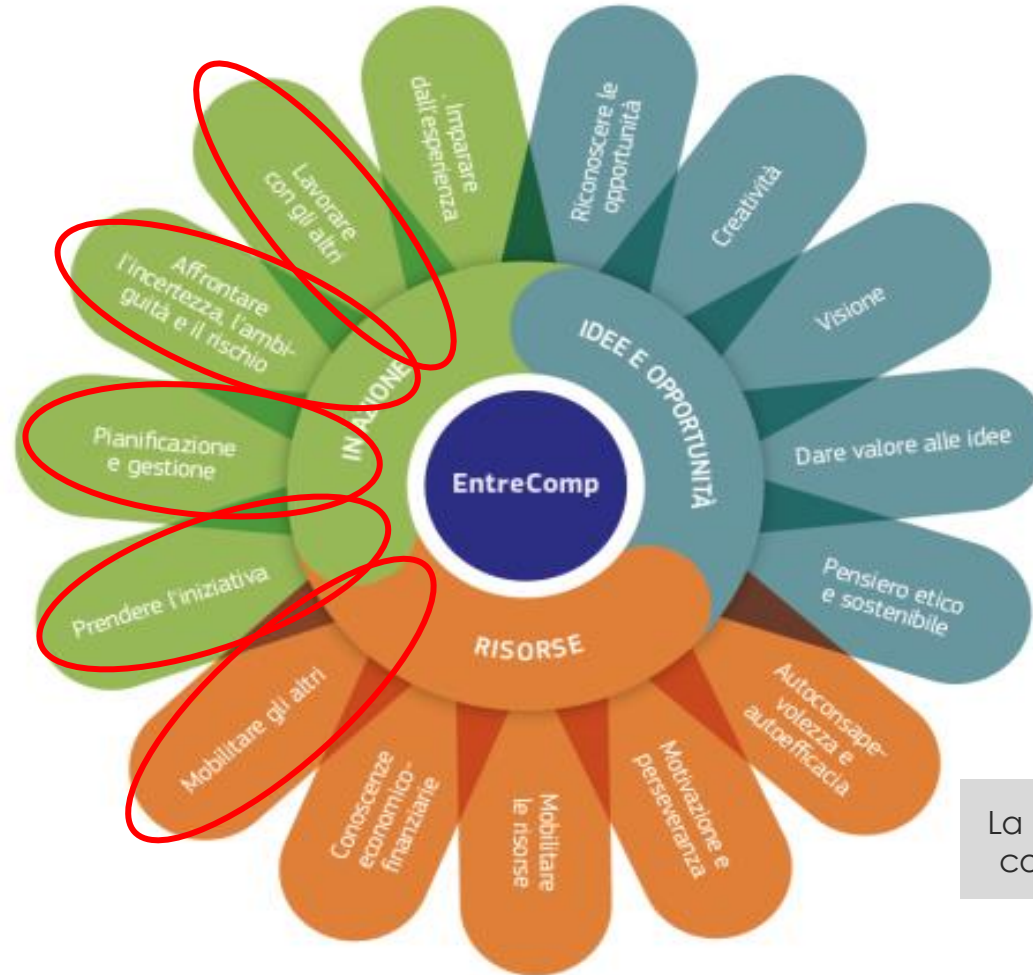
EntreComp

IDEE E OPPORTUNITÀ

RISORSE

IN AZIONE

Imparare dall'esperienza

Riconoscere le opportunità

Creatività

Visione

Dare valore alle idee

Pensiero etico e sostenibile

Autoconsapevolezza e autoefficacia

Motivazione e perseveranza

Mobilitare le risorse

Conoscenze economico-finanziarie

Mobilitare gli altri

Prendere l'iniziativa

Pianificazione e gestione

Affrontare l'incertezza, l'ambiguità e il rischio

Lavorare con gli altri

La
co